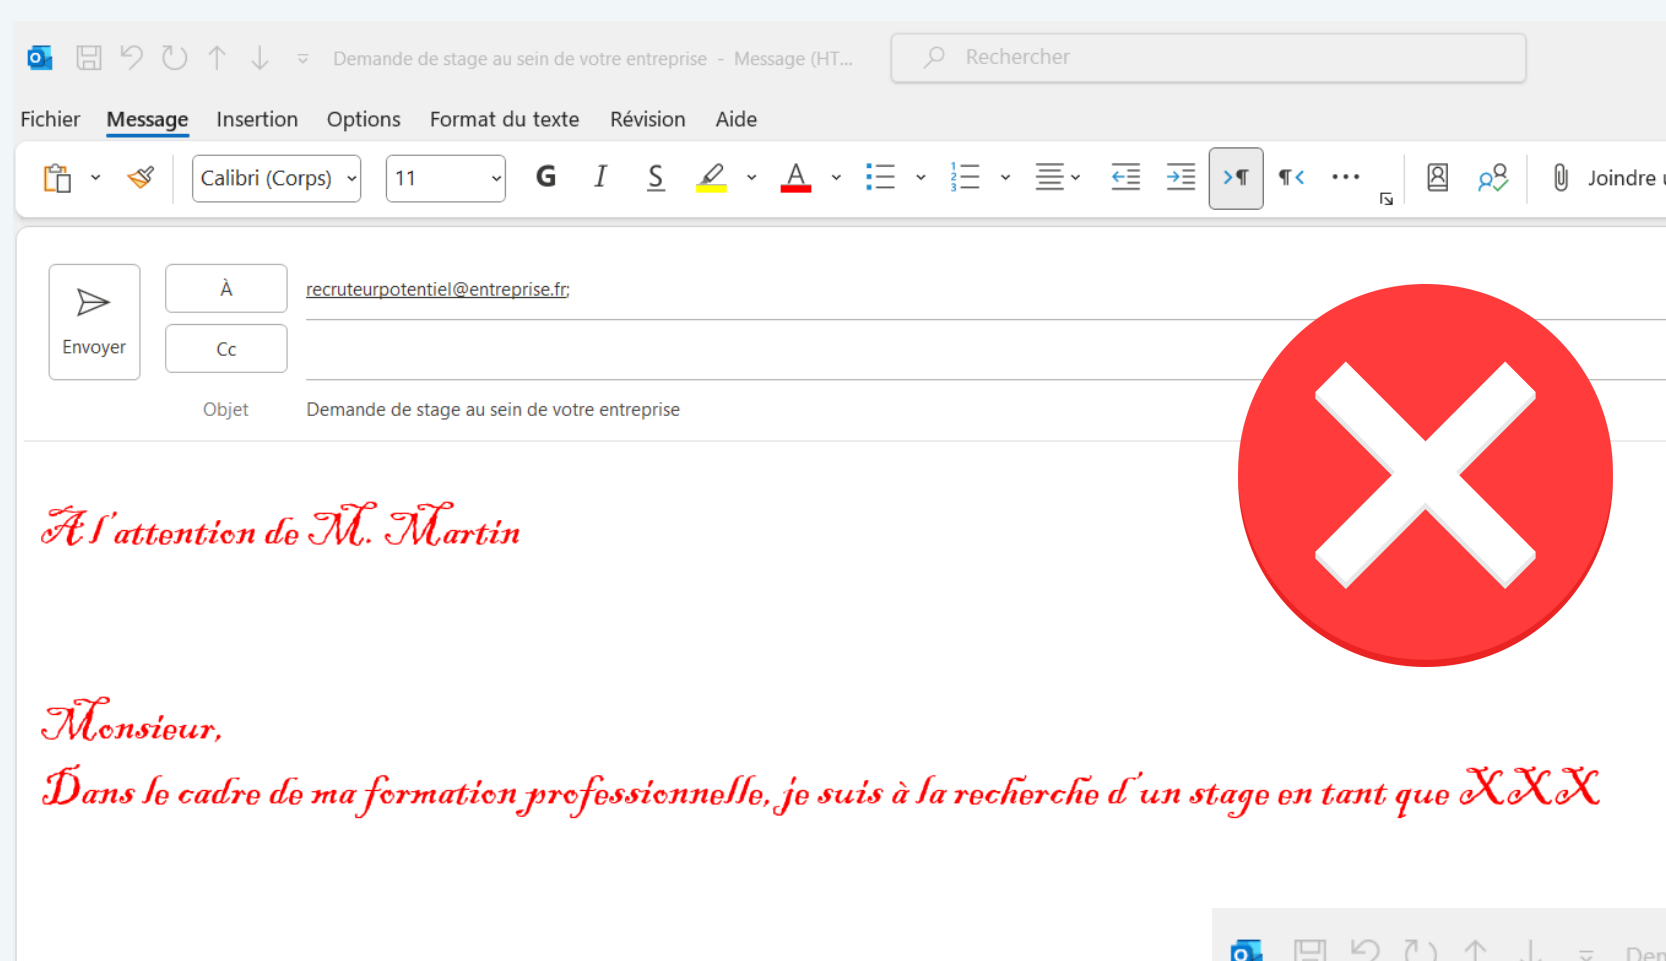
Demande de stage au sein de votre entreprise - Message (HT...

Rechercher

Fichier Message Insertion Options Format du texte Révision Aide

Calibri (Corps) 11 G I S A Joindre

Envoyer À recruteurpotentiel@entreprise.fr;

Cc

Objet Demande de stage au sein de votre entreprise

A l'attention de M. Martin

Monsieur,

Dans le cadre de ma formation professionnelle, je suis à la recherche d'un stage en tant que XXX

Den